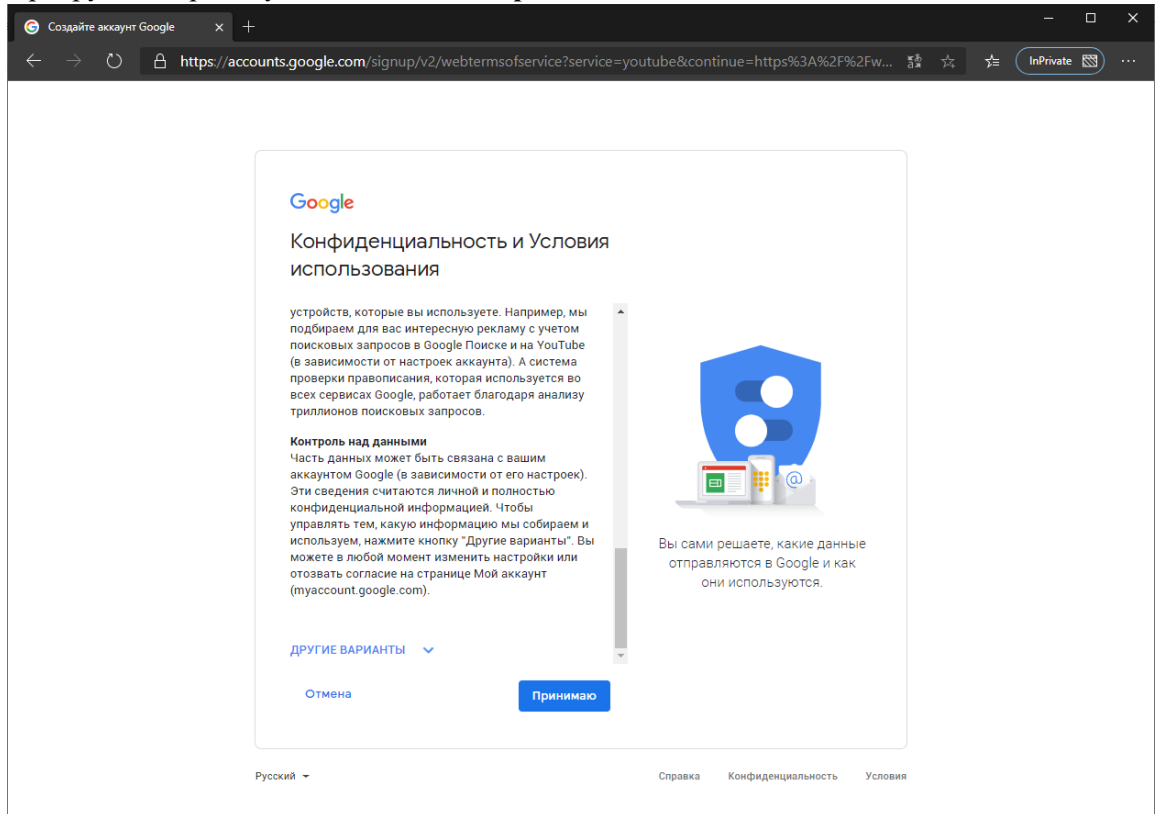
Создайте аккаунт Google

https://accounts.google.com/signup/v2/webtermsofservice?service=youtube&continue=https%3A%2F%2Fw...

InPrivate

Google

Конфиденциальность и Условия использования

устройств, которые вы используете. Например, мы подбираем для вас интересную рекламу с учетом поисковых запросов в Google Поиске и на YouTube (в зависимости от настроек аккаунта). А система проверки правописания, которая используется во всех сервисах Google, работает благодаря анализу триллионов поисковых запросов.

Контроль над данными
Часть данных может быть связана с вашим аккаунтом Google (в зависимости от его настроек). Эти сведения считаются личной и полностью конфиденциальной информацией. Чтобы управлять тем, какую информацию мы собираем и используем, нажмите кнопку "Другие варианты". Вы можете в любой момент изменить настройки или отозвать согласие на странице Мой аккаунт (myaccount.google.com).

ДРУГИЕ ВАРИАНТЫ

Вы сами решаете, какие данные отправляются в Google и как они используются.

Отмена

Принимаю

Русский

Справка Конфиденциальность Условия